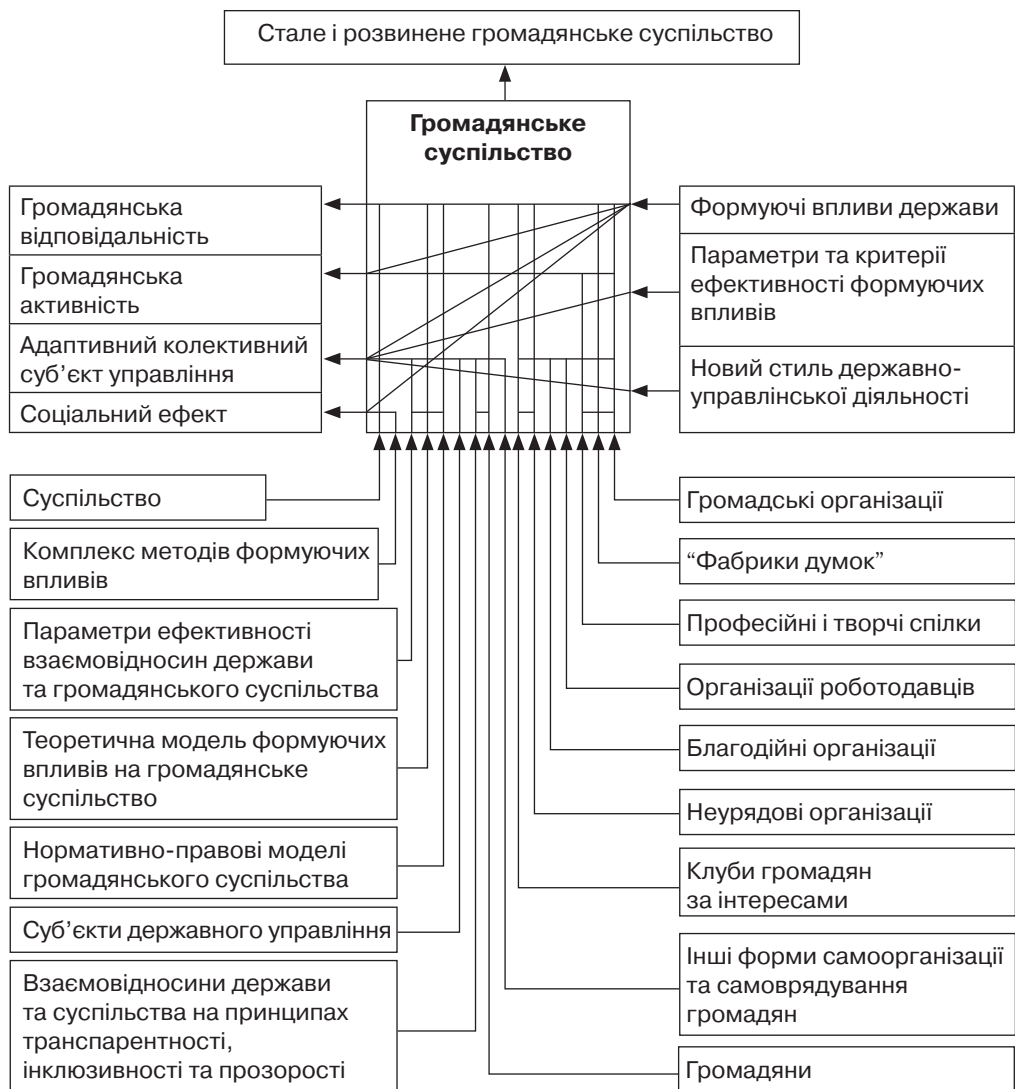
Стале і розвинене громадянське суспільство

**Громадянське суспільство**

Громадянська відповідальність

Громадянська активність

Адаптивний колективний суб'єкт управління

Соціальний ефект

Формуючі впливи держави

Параметри та критерії ефективності формуючих впливів

Новий стиль державно-управлінської діяльності

Суспільство

Комплекс методів формуючих впливів

Параметри ефективності взаємовідносин держави та громадянського суспільства

Теоретична модель формуючих впливів на громадянське суспільство

Нормативно-правові моделі громадянського суспільства

Суб'єкти державного управління

Взаємовідносини держави та суспільства на принципах транспарентності, інклюзивності та прозорості

Громадські організації

"Фабрики думок"

Професійні і творчі спілки

Організації роботодавців

Благодійні організації

Неурядові організації

Клуби громадян за інтересами

Інші форми самоорганізації та самоврядування громадян

Громадяни